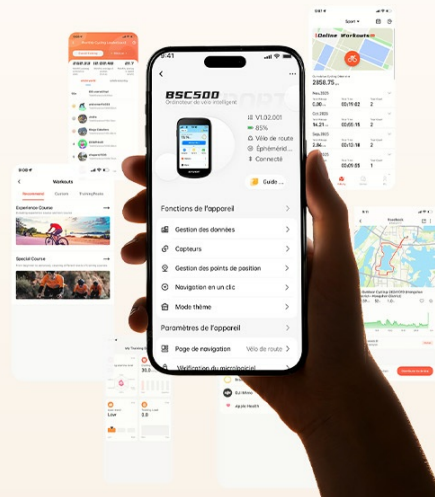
9:41

BSC500
Ordinateur de vélo intelligent

V1.02.001
85%
Vélo de route
Éphéméride...
Connecté

Guide ...

Fonctions de l'appareil

Gestion des données

Capteurs

Gestion des points de position

Navigation en un clic

Mode thème

Paramètres de l'appareil

Page de navigation
Vélo de route

Vérification du micrologiciel

Workouts

Experience Course

Special Course

Define Workouts

2856.75

Apple Health